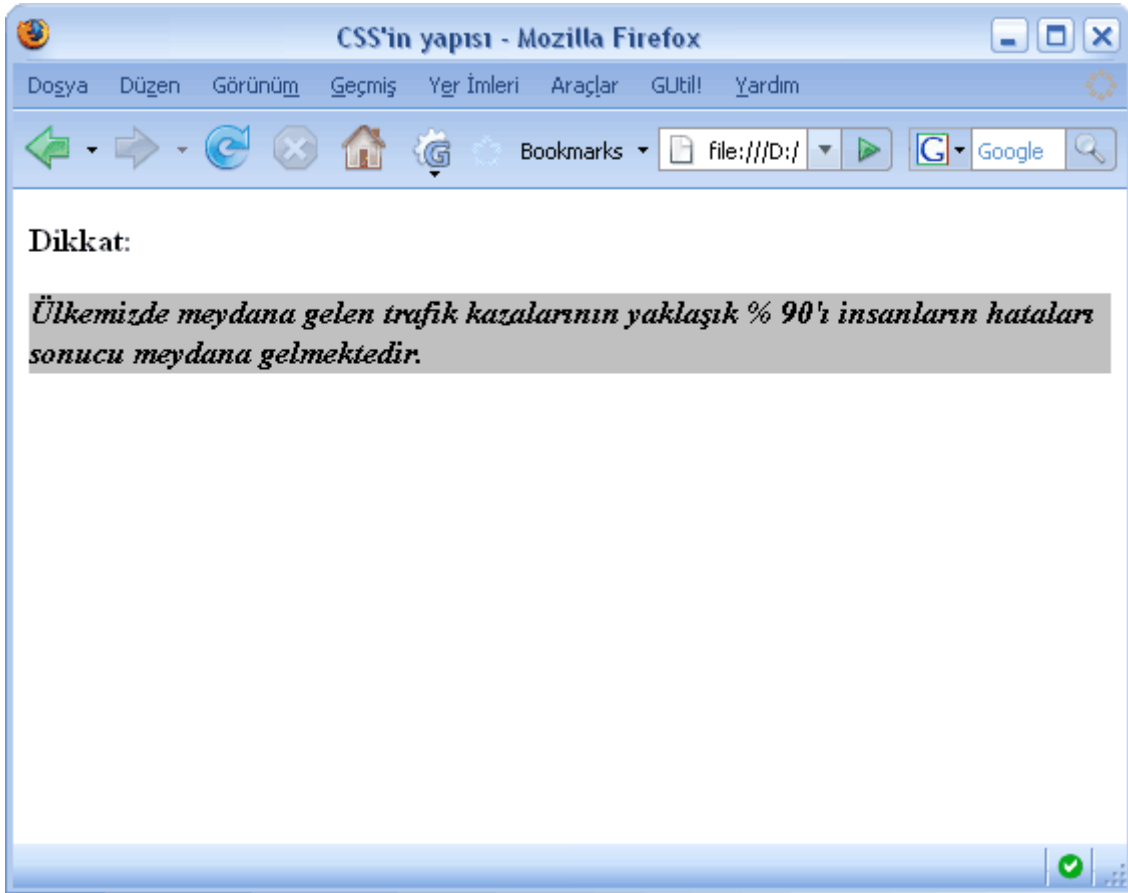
CSS'in yapısı - Mozilla Firefox

Dosya Düzen Görünüm Geçmiş Yer İmleri Araçlar GUtil! Yardım

Bookmarks file:///D:/ Google

Dikkat:

Ülkemizde meydana gelen trafik kazalarının yaklaşık % 90'ı insanların hataları sonucu meydana gelmektedir.